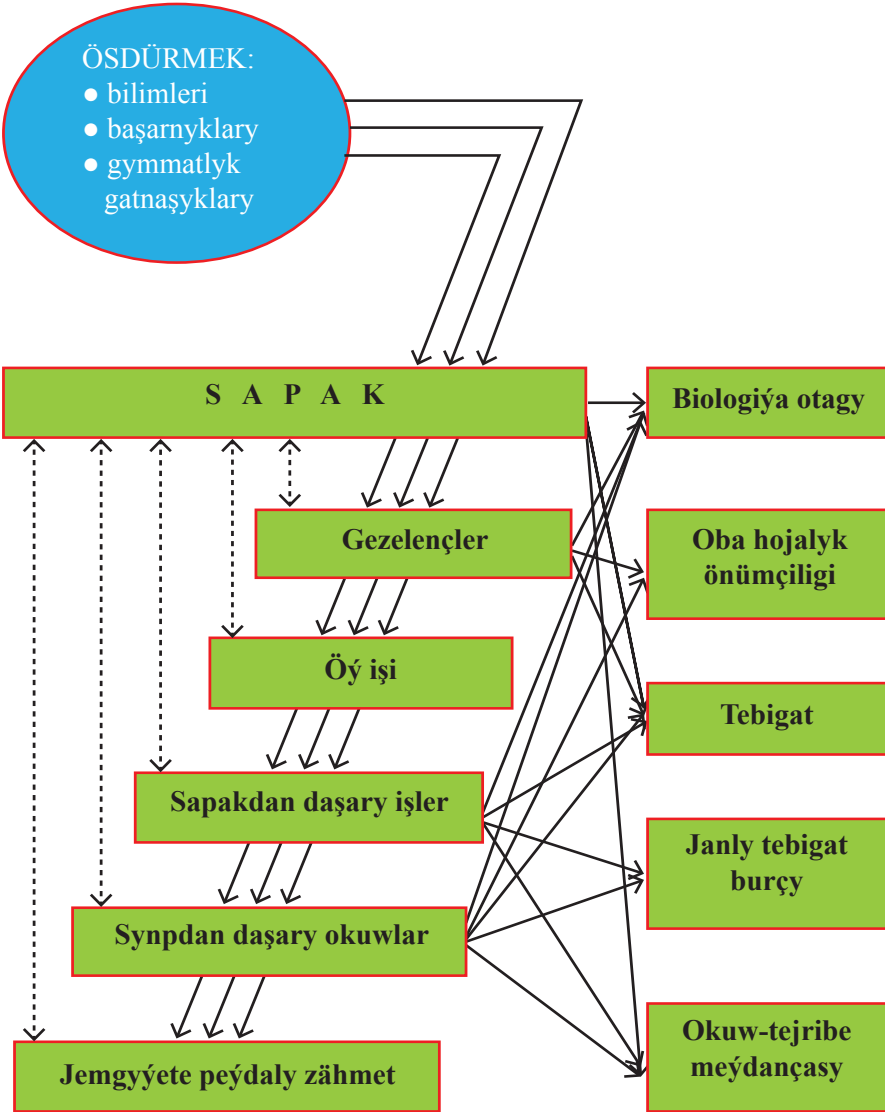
ÖSDÜRMEK:
● bilimleri
● başarnyklary
● gymmatlyk gatnaşyklary

S A P A K

Gezelençler

Öý işi

Sapakdan daşary işler

Synpdan daşary okuwlar

Jemgyýete peýdaly zähmet

Biologiýa otagy

Oba hojalyk önümçiligi

Tebigat

Janly tebigat burçy

Okuw-tejribe meýdançasy